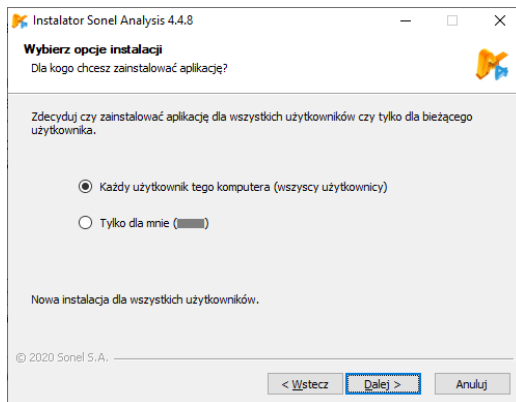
Instalator Sonel Analysis 4.4.8

Wybierz opcje instalacji

Dla kogo chcesz zainstalować aplikację?

Zdecyduj czy zainstalować aplikację dla wszystkich użytkowników czy tylko dla bieżącego użytkownika.

Każdy użytkownik tego komputera (wszyscy użytkownicy)

Tylko dla mnie ([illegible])

Nowa instalacja dla wszystkich użytkowników.

© 2020 Sonel S.A.

< Wstecz

Dalej >

Anuluj